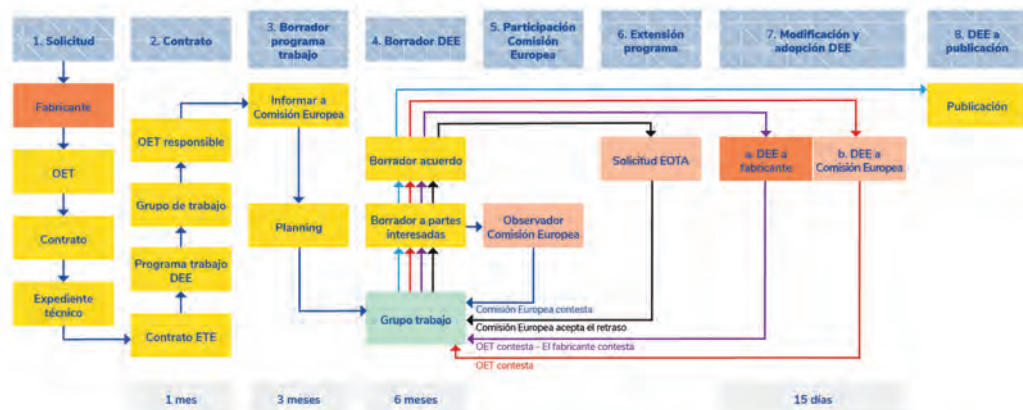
1. Solicitud

2. Contrato

3. Borrador programa trabajo

4. Borrador DEE

5. Participación Comisión Europea

6. Extensión programa

7. Modificación y adopción DEE

8. DEE a publicación

Fabricante

OET

Contrato

Expediente técnico

OET responsable

Grupo de trabajo

Programa trabajo DEE

Contrato ETE

Informar a Comisión Europea

Planning

Borrador acuerdo

Borrador a partes interesadas

Observador Comisión Europea

Grupo trabajo

Solicitud EOTA

a. DEE a fabricante

b. DEE a Comisión Europea

Publicación

Comisión Europea contesta

Comisión Europea acepta el retraso

OET contesta - El fabricante contesta

OET contesta

1 mes

3 meses

6 meses

15 días